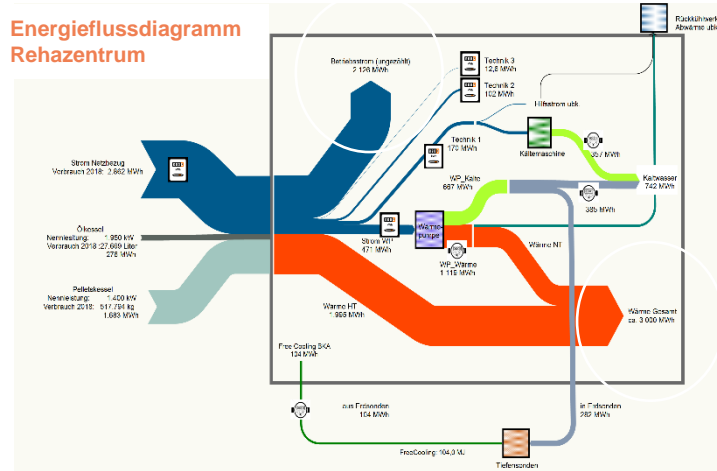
Energieflussdiagramm Rehazentrum

Rückkühlwerk
Abwärme ubk

Betriebsstrom (ungezählt)
2.126 MWh

Technik 3
12,6 MWh

Technik 2
102 MWh

Hilfsstrom ubk

Technik 1
170 MWh

Kältemaschine

357 MWh

Strom Netzbezug
Verbrauch 2018: 2.862 MWh

WP_Kälte
667 MWh

Kaltwasser
742 MWh

385 MWh

Ölkessel
Nennleistung: 1.950 kW
Verbrauch 2018: 27.689 Liter
276 MWh

Strom WP
471 MWh

Wärmepumpe

WP_Wärme
1.116 MWh

Wärme NT

Pelletskessel
Nennleistung: 1.400 kW
Verbrauch 2018: 517.794 kg
1.683 MWh

Wärme HT
1.955 MWh

Wärme Gesamt
ca. 3.000 MWh

Free Cooling SKA
134 MWh

aus Erdsonden
104 MWh

in Erdsonden
282 MWh

FreeCooling: 104,0 MJ

Tiefensonden